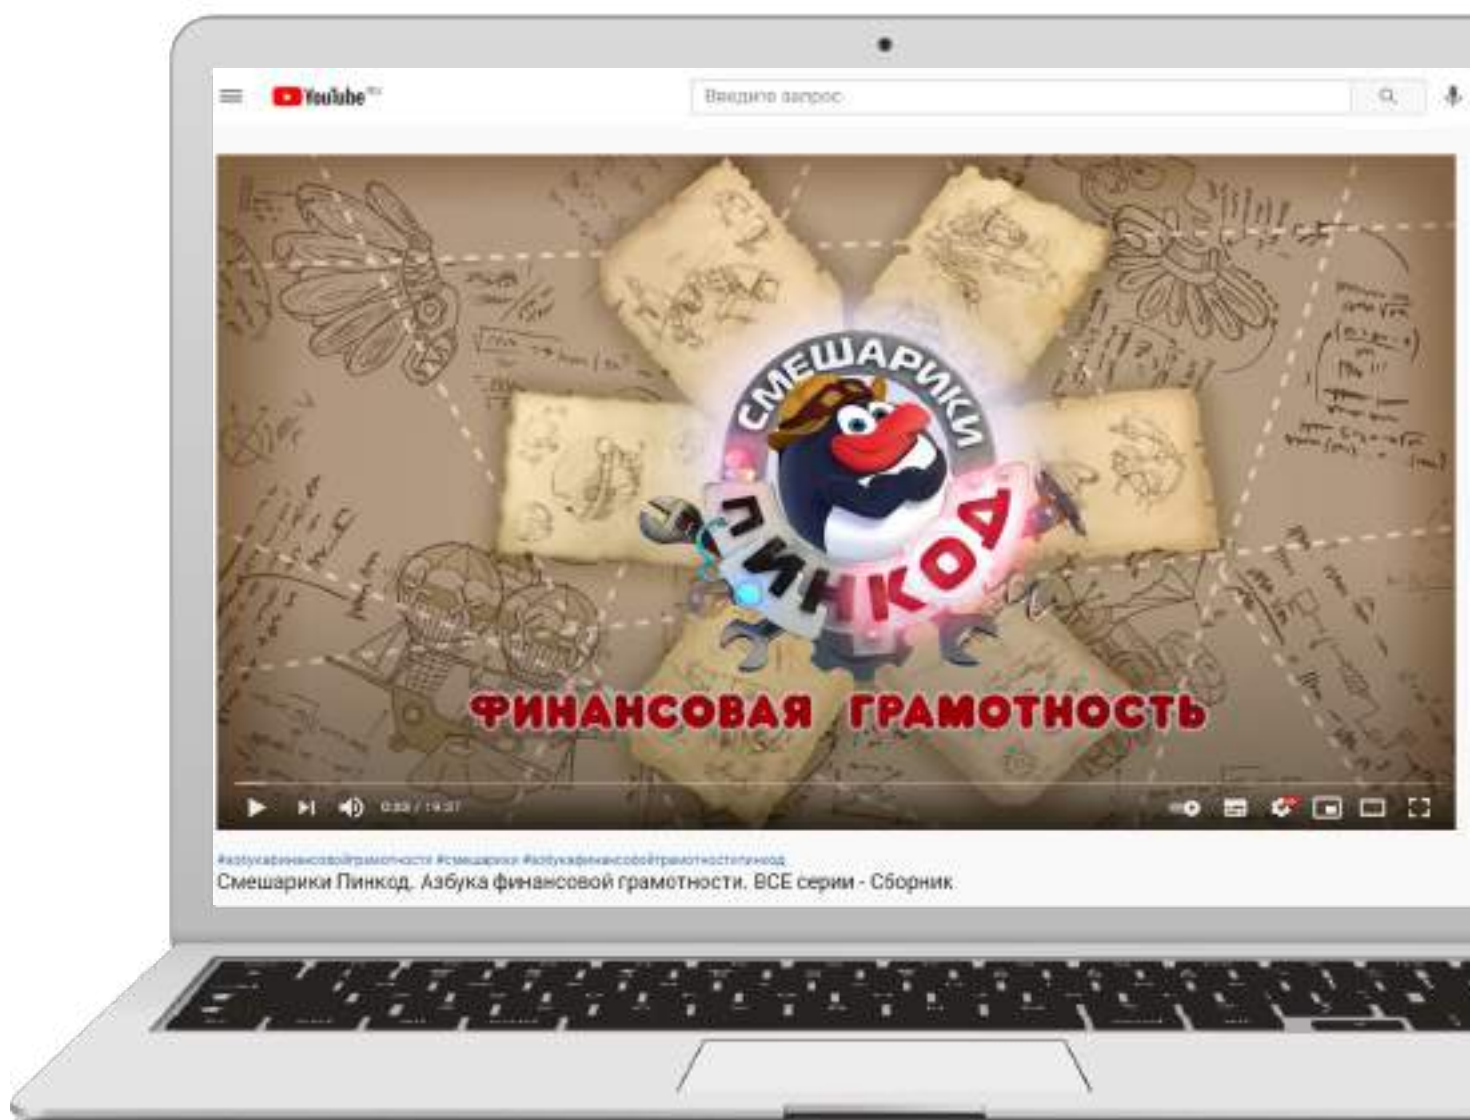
YouTube

Введите запрос

СМЕШАРИКИ

ПИНКОД

ФИНАНСОВАЯ ГРАМОТНОСТЬ

0:00 / 19:37

#азбукафинансовойграмотности #смешарики #азбукафинансовойграмотностипинкод

Смешарики Пинкод. Азбука финансовой грамотности. ВСЕ серии - Сборник